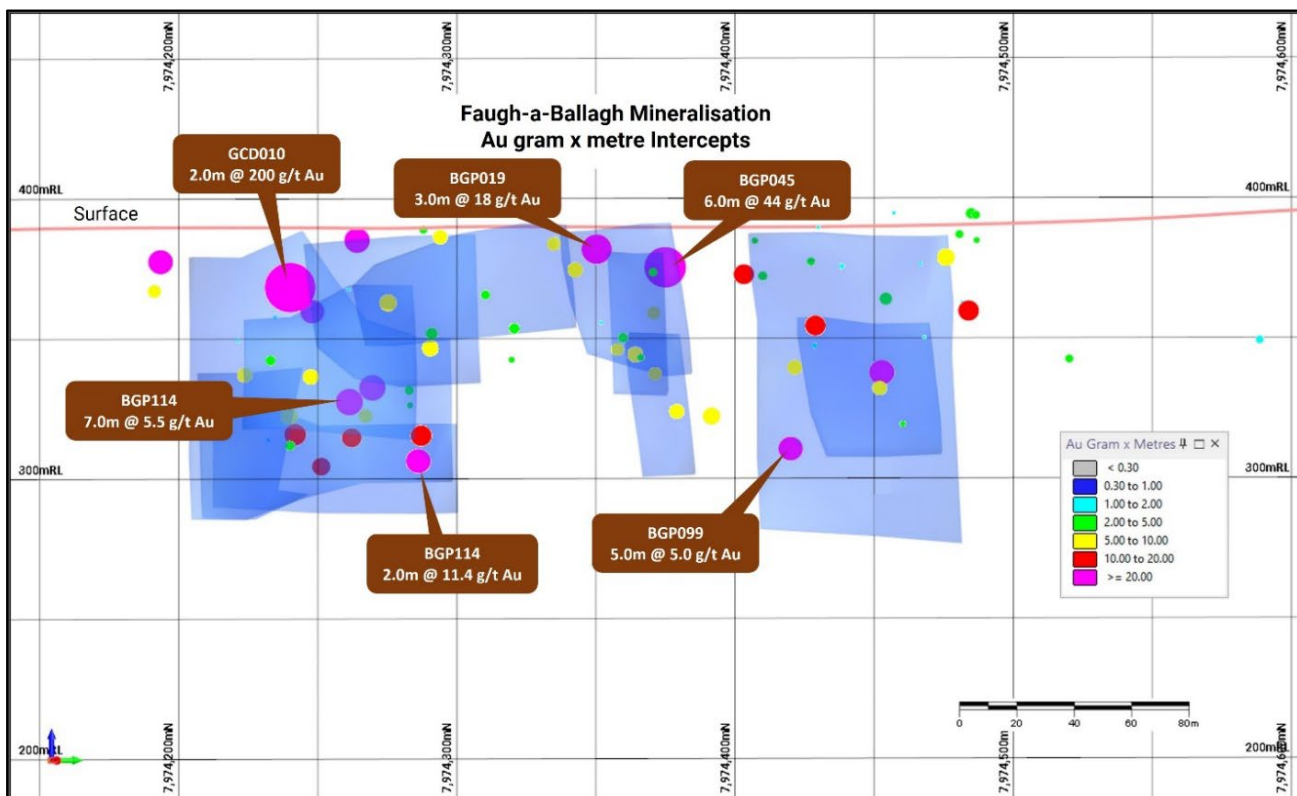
7,974,200mN
7,974,300mN
7,974,400mN
7,974,500mN
7,974,600mN

Faugh-a-Ballagh Mineralisation
Au gram x metre Intercepts

GCD010
2.0m @ 200 g/t Au

BGP019
3.0m @ 18 g/t Au

BGP045
6.0m @ 44 g/t Au

400mRL
400mRL
Surface

BGP114
7.0m @ 5.5 g/t Au

BGP114
2.0m @ 11.4 g/t Au

BGP099
5.0m @ 5.0 g/t Au

300mRL
300mRL

Au Gram x Metres
< 0.30
0.30 to 1.00
1.00 to 2.00
2.00 to 5.00
5.00 to 10.00
10.00 to 20.00
>= 20.00

0 20 40 60 80m

200mRL
200mRL

7,974,200mN
7,974,300mN
7,974,400mN
7,974,500mN
7,974,600mN